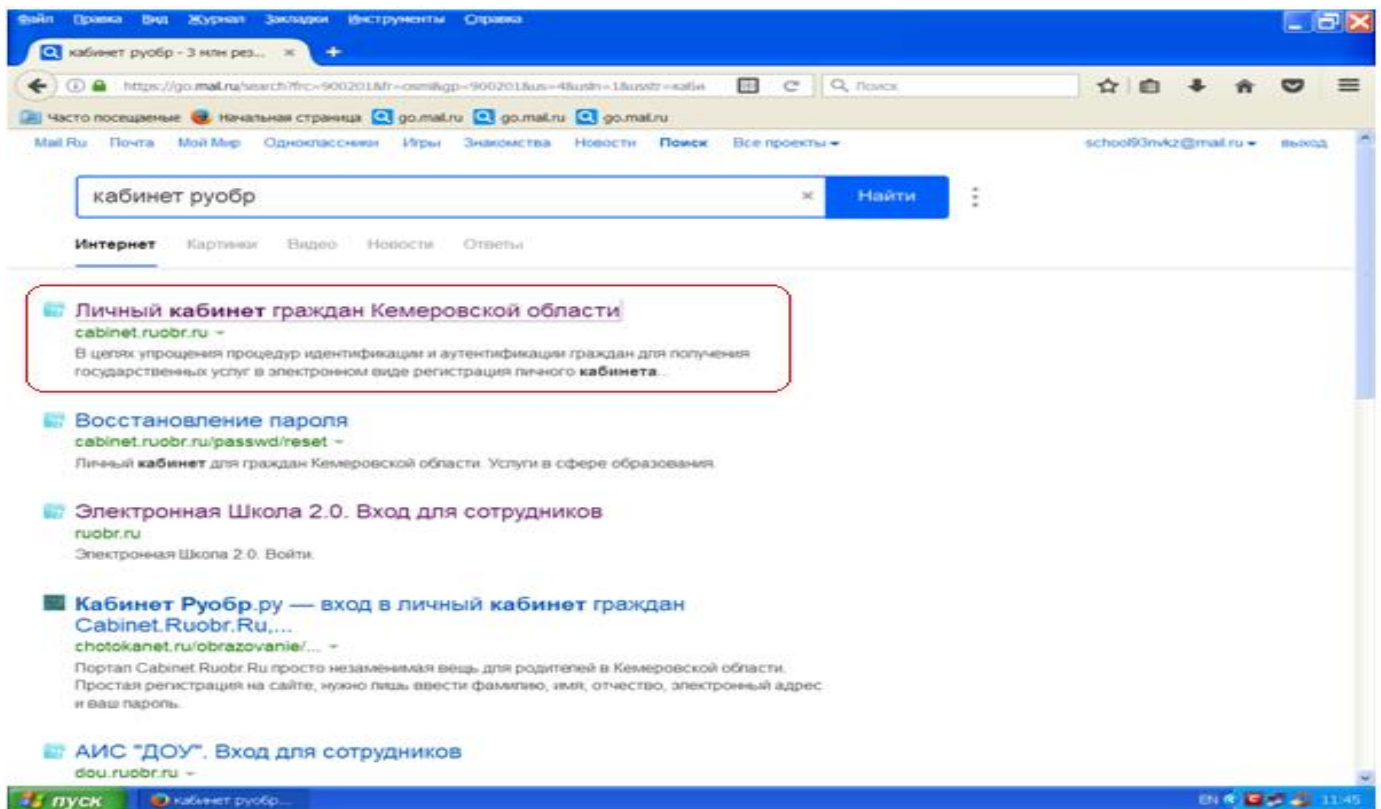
Файл Правка Вид Журнал Закладки Инструменты Справка

кабинет руобр - 3 млн рез... ×

https://go.mail.ru/search?frc=900201&fr=osm&gp=900201&us=4&usln=1&usstr=кабн

Поиск

Часто посещаемые Начальная страница go.mail.ru go.mail.ru go.mail.ru

Mail.Ru Почта Мой Мир Одноклассники Игры Знакомства Новости Поиск Все проекты school93nvkz@mail.ru выход

кабинет руобр

Найти

Интернет Картинки Видео Новости Ответы

Личный кабинет граждан Кемеровской области
cabinet.ruobr.ru
В целях упрощения процедур идентификации и аутентификации граждан для получения государственных услуг в электронном виде регистрация личного кабинета...

Восстановление пароля
cabinet.ruobr.ru/passwd/reset
Личный кабинет для граждан Кемеровской области. Услуги в сфере образования

Электронная Школа 2.0. Вход для сотрудников
ruobr.ru
Электронная Школа 2.0. Войти.

Кабинет Руобр.ру — вход в личный кабинет граждан Cabinet.Ruobr.Ru,...
chotokanet.ru/obrazovanie/...
Портал Cabinet.Ruobr.Ru просто незаменимая вещь для родителей в Кемеровской области. Простая регистрация на сайте, нужно лишь ввести фамилию, имя, отчество, электронный адрес и ваш пароль.

АИС "ДОУ". Вход для сотрудников
dou.ruobr.ru

пуск кабинет руобр...

EN 11:45